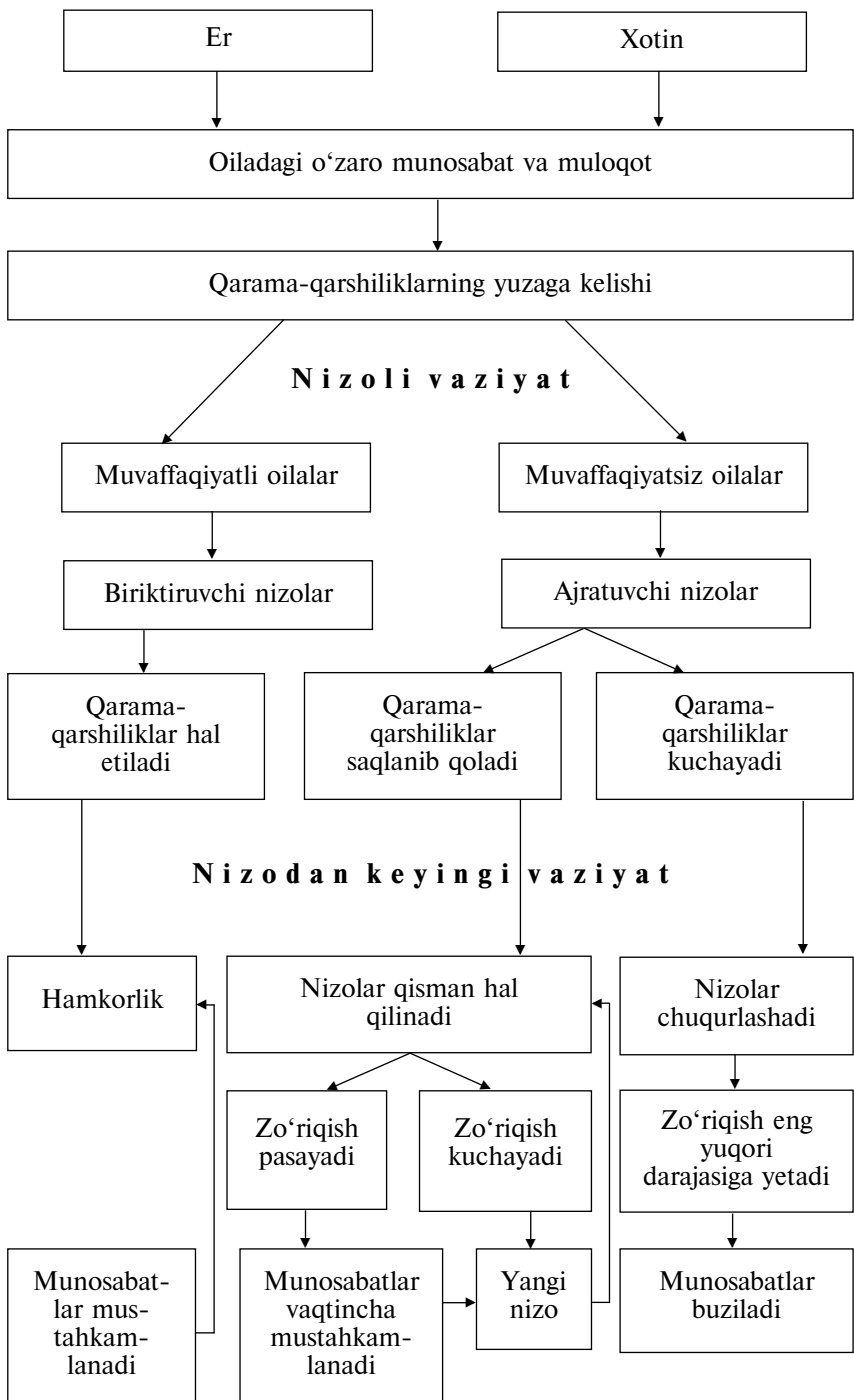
Er

Xotin

Oiladagi o‘zaro munosabat va muloqot

Qarama-qarshiliklarning yuzaga kelishi

N i z o l i v a z i y a t

Muvaffaqiyatli oilalar

Muvaffaqiyatsiz oilalar

Biriktiruvchi nizolar

Ajratuvchi nizolar

Qarama-qarshiliklar hal etiladi

Qarama-qarshiliklar saqlanib qoladi

Qarama-qarshiliklar kuchayadi

N i z o d a n k e y i n g i v a z i y a t

Hamkorlik

Nizolar qisman hal qilinadi

Nizolar chuqurlashadi

Zo‘riqish pasayadi

Zo‘riqish kuchayadi

Zo‘riqish eng yuqori darajasiga yetadi

Munosabatlar mustahkamlanadi

Munosabatlar vaqtincha mustahkamlanadi

Yangi nizo

Munosabatlar buziladi